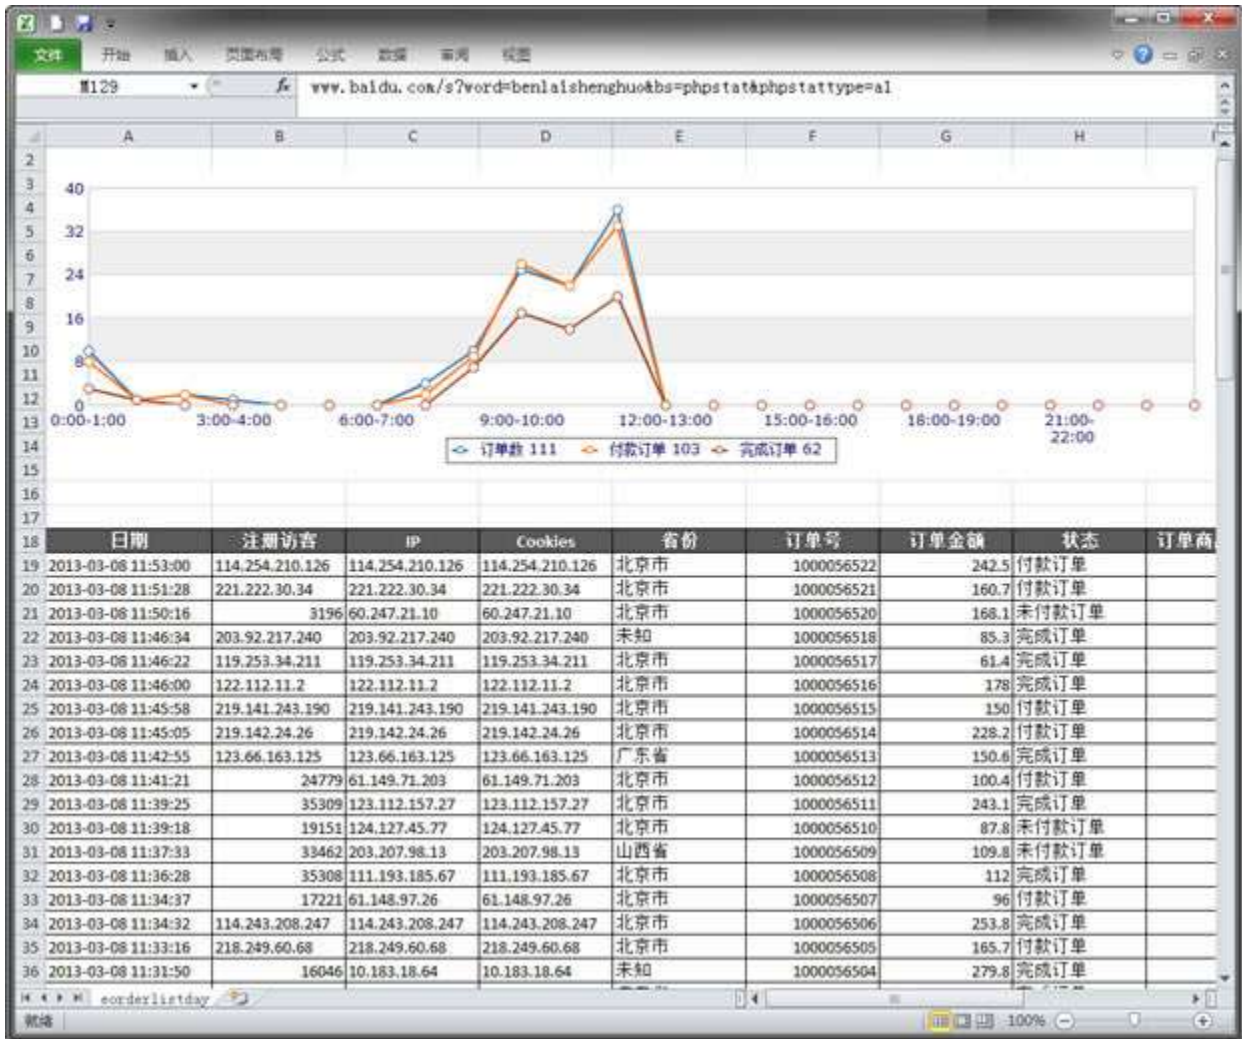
文件 开始 插入 页面布局 公式 数据 审阅 视图

M129 $f_x$ www.baidu.com/s?word=benlaishenghuo&bs=phpstat&phpstattype=a1

A B C D E F G H

40
32
24
16
8
0
0:00-1:00 3:00-4:00 6:00-7:00 9:00-10:00 12:00-13:00 15:00-16:00 18:00-19:00 21:00-22:00

订单数 111 付款订单 103 完成订单 62

| 日期 | 注册访客 | IP | Cookies | 省份 | 订单号 | 订单金额 | 状态 | 订单商 |
|---|---|---|---|---|---|---|---|---|
| 2013-03-08 11:53:00 | 114.254.210.126 | 114.254.210.126 | 114.254.210.126 | 北京市 | 1000056522 | 242.5 | 付款订单 | |
| 2013-03-08 11:51:28 | 221.222.30.34 | 221.222.30.34 | 221.222.30.34 | 北京市 | 1000056521 | 160.7 | 付款订单 | |
| 2013-03-08 11:50:16 | 3196 | 60.247.21.10 | 60.247.21.10 | 北京市 | 1000056520 | 168.1 | 未付款订单 | |
| 2013-03-08 11:46:34 | 203.92.217.240 | 203.92.217.240 | 203.92.217.240 | 未知 | 1000056518 | 85.3 | 完成订单 | |
| 2013-03-08 11:46:22 | 119.253.34.211 | 119.253.34.211 | 119.253.34.211 | 北京市 | 1000056517 | 61.4 | 完成订单 | |
| 2013-03-08 11:46:00 | 122.112.11.2 | 122.112.11.2 | 122.112.11.2 | 北京市 | 1000056516 | 178 | 完成订单 | |
| 2013-03-08 11:45:58 | 219.141.243.190 | 219.141.243.190 | 219.141.243.190 | 北京市 | 1000056515 | 150 | 付款订单 | |
| 2013-03-08 11:45:05 | 219.142.24.26 | 219.142.24.26 | 219.142.24.26 | 北京市 | 1000056514 | 228.2 | 付款订单 | |
| 2013-03-08 11:42:55 | 123.66.163.125 | 123.66.163.125 | 123.66.163.125 | 广东省 | 1000056513 | 150.6 | 完成订单 | |
| 2013-03-08 11:41:21 | 24779 | 61.149.71.203 | 61.149.71.203 | 北京市 | 1000056512 | 100.4 | 付款订单 | |
| 2013-03-08 11:39:25 | 35309 | 123.112.157.27 | 123.112.157.27 | 北京市 | 1000056511 | 243.1 | 完成订单 | |
| 2013-03-08 11:39:18 | 19151 | 124.127.45.77 | 124.127.45.77 | 北京市 | 1000056510 | 87.8 | 未付款订单 | |
| 2013-03-08 11:37:33 | 33462 | 203.207.98.13 | 203.207.98.13 | 山西省 | 1000056509 | 109.8 | 未付款订单 | |
| 2013-03-08 11:36:28 | 35308 | 111.193.185.67 | 111.193.185.67 | 北京市 | 1000056508 | 112 | 完成订单 | |
| 2013-03-08 11:34:37 | 17221 | 61.148.97.26 | 61.148.97.26 | 北京市 | 1000056507 | 96 | 付款订单 | |
| 2013-03-08 11:34:32 | 114.243.208.247 | 114.243.208.247 | 114.243.208.247 | 北京市 | 1000056506 | 253.8 | 完成订单 | |
| 2013-03-08 11:33:16 | 218.249.60.68 | 218.249.60.68 | 218.249.60.68 | 北京市 | 1000056505 | 165.7 | 付款订单 | |
| 2013-03-08 11:31:50 | 16046 | 10.183.18.64 | 10.183.18.64 | 未知 | 1000056504 | 279.8 | 完成订单 | |

eorderlistday
就绪 100%